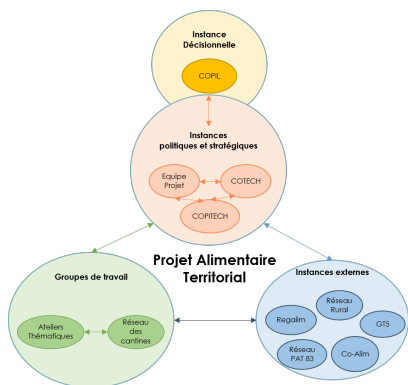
Instance Décisionnelle

COPIL

Instances politiques et stratégiques

Equipe Projet

COTECH

COPITECH

Projet Alimentaire Territorial

Groupes de travail

Ateliers Thématiques

Réseau des cantines

Instances externes

Regalim

Réseau Rural

GT5

Réseau PAT 83

Co-Alim